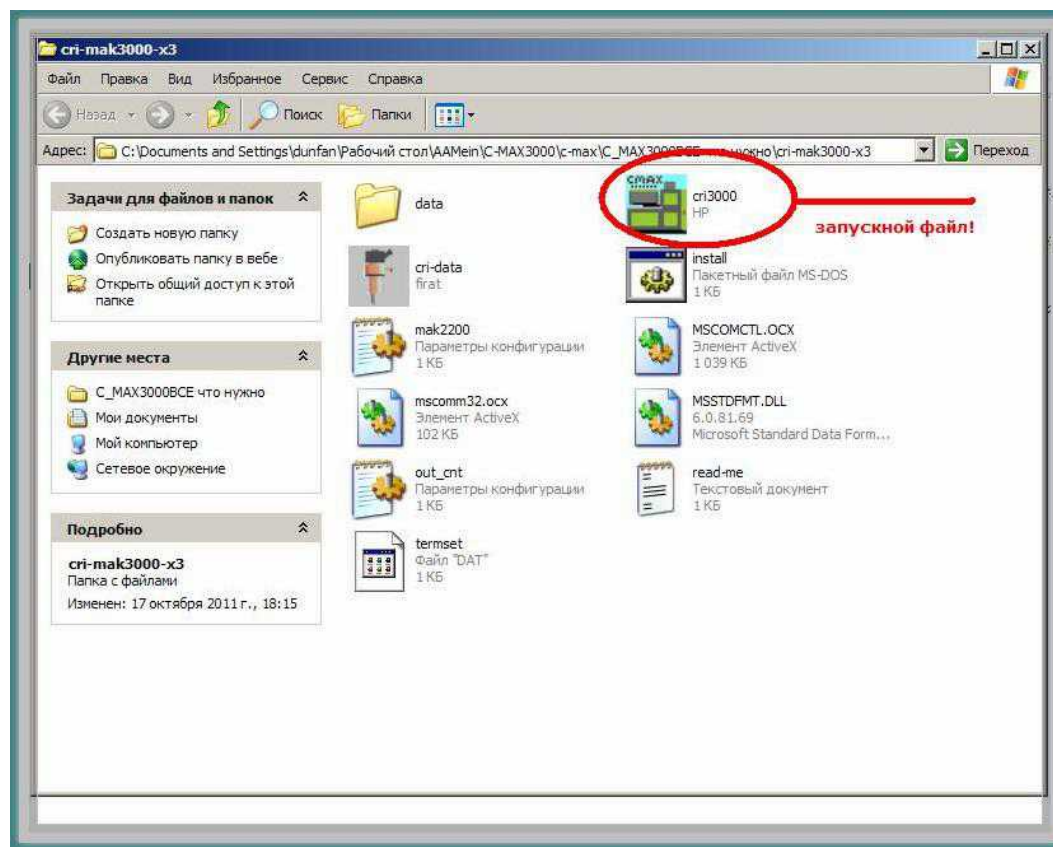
cri-mak3000-x3

Файл Правка Вид Избранное Сервис Справка

Назад Поиск Папки

Адрес: C:\Documents and Settings\dunfan\Рабочий стол\AAMein\C-MAX3000\c-max\C_MAX3000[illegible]нужно\cri-mak3000-x3 Переход

Задачи для файлов и папок

Создать новую папку

Опубликовать папку в вебе

Открыть общий доступ к этой папке

Другие места

C_MAX3000ВСЕ что нужно

Мои документы

Мой компьютер

Сетевое окружение

Подробно

cri-mak3000-x3
Папка с файлами
Изменен: 17 октября 2011 г., 18:15

data

cri3000
HP

запускной файл!

cri-data
firat

install
Пакетный файл MS-DOS
1 КБ

mak2200
Параметры конфигурации
1 КБ

MSCOMCTL.OCX
Элемент ActiveX
1 039 КБ

mscomm32.ocx
Элемент ActiveX
102 КБ

MSSTDFMT.DLL
6.0.81.69
Microsoft Standard Data Form...

out_cnt
Параметры конфигурации
1 КБ

read-me
Текстовый документ
1 КБ

termset
Файл "DAT"
1 КБ